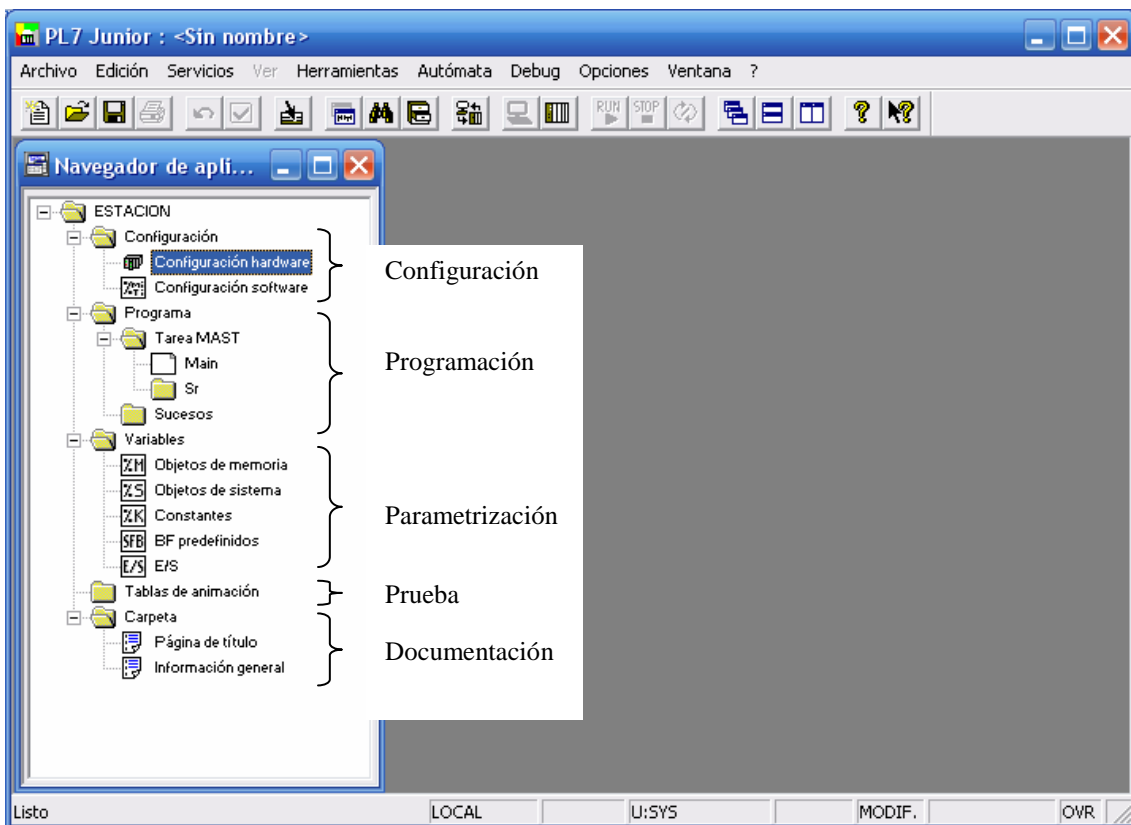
PL7 Junior : <Sin nombre>

Archivo Edición Servicios Ver Herramientas Autómata Debug Opciones Ventana ?

RUN STOP

Navegador de apli...

ESTACION
Configuración
Configuración hardware
Configuración software
Programa
Tarea MAST
Main
Sr
Sucesos
Variables
%M Objetos de memoria
%S Objetos de sistema
%K Constantes
SFB BF predefinidos
E/S E/S
Tablas de animación
Carpeta
Página de título
Información general

Configuración

Programación

Parametrización

Prueba

Documentación

Listo LOCAL U:SYS MODIF. OVR